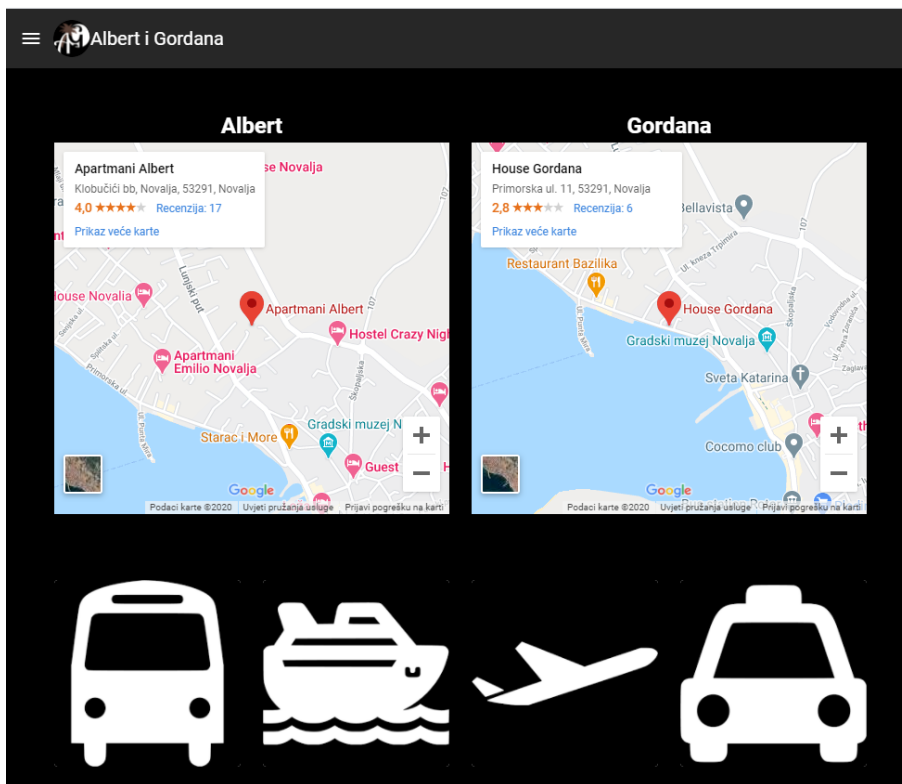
Albert i Gordana

Albert

Apartmani Albert
Klobučići bb, Novalja, 53291, Novalja
4,0 ★★★★★ Recenzija: 17
Prikaz veće karte

House Novalja
House Novalja
Lunjski put
Apartmani Albert
Hostel Crazy Nigh
Apartmani Emilio Novalja
Primorska ul.
Skopaljska
Gradski muzej N
Starac i More
Guest
107
Google
Podaci karte ©2020 Uvjeti pružanja usluge Prijavi pogrešku na karti

Gordana

House Gordana
Primorska ul. 11, 53291, Novalja
2,8 ★★★★★ Recenzija: 6
Prikaz veće karte

Bellavista
Restaurant Bazilika
House Gordana
Gradski muzej Novalja
Skopaljska
Sveta Katarina
Cocomo club
107
Google
Podaci karte ©2020 Uvjeti pružanja usluge Prijavi pogrešku na karti